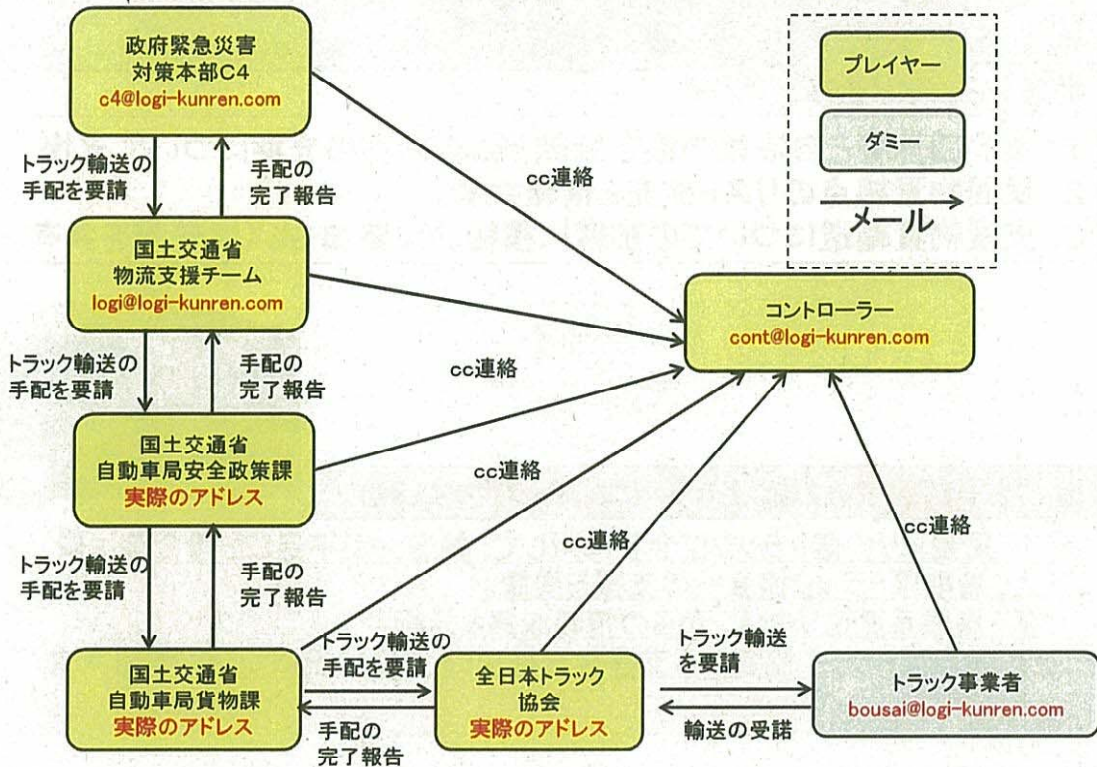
政府緊急災害対策本部C4
c4@logi-kunren.com

プレイヤー

ダミー

メール

トラック輸送の手配を要請

手配の完了報告

cc連絡

国土交通省
物流支援チーム
logi@logi-kunren.com

コントローラー
cont@logi-kunren.com

トラック輸送の手配を要請

手配の完了報告

cc連絡

国土交通省
自動車局安全政策課
実際のアドレス

cc連絡

cc連絡

cc連絡

トラック輸送の手配を要請

手配の完了報告

国土交通省
自動車局貨物課
実際のアドレス

トラック輸送の手配を要請

手配の完了報告

全日本トラック協会
実際のアドレス

トラック輸送を要請

輸送の受諾

トラック事業者
bousai@logi-kunren.com